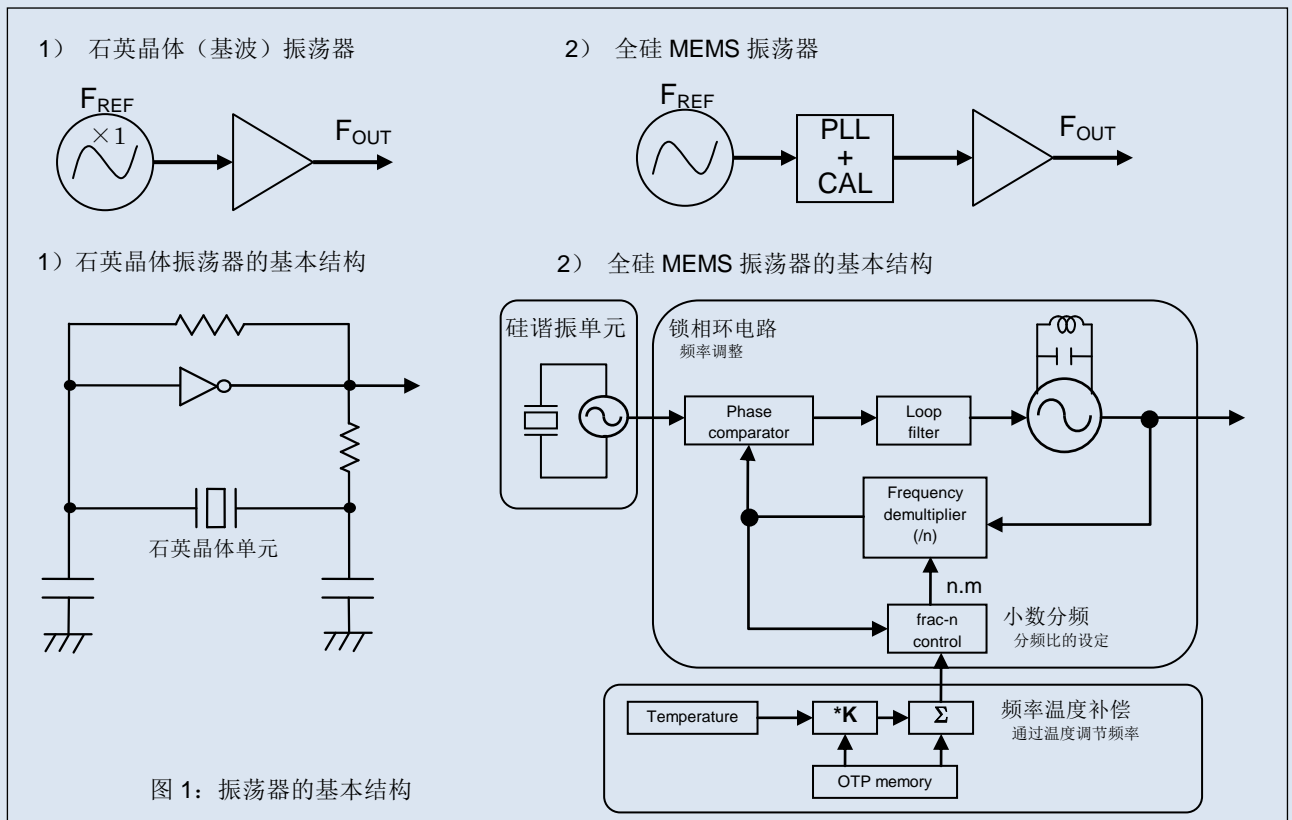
1） 石英晶体（基波）振荡器

$F_{REF}$

×1

$F_{OUT}$

2） 全硅 MEMS 振荡器

$F_{REF}$

PLL + CAL

$F_{OUT}$

1）石英晶体振荡器的基本结构

石英晶体单元

2） 全硅 MEMS 振荡器的基本结构

硅谐振单元

锁相环电路
频率调整

Phase comparator

Loop filter

Frequency demultiplier (/n)

n.m

frac-n control

小数分频
分频比的设定

Temperature

*K

Σ

OTP memory

频率温度补偿
通过温度调节频率

图 1：振荡器的基本结构